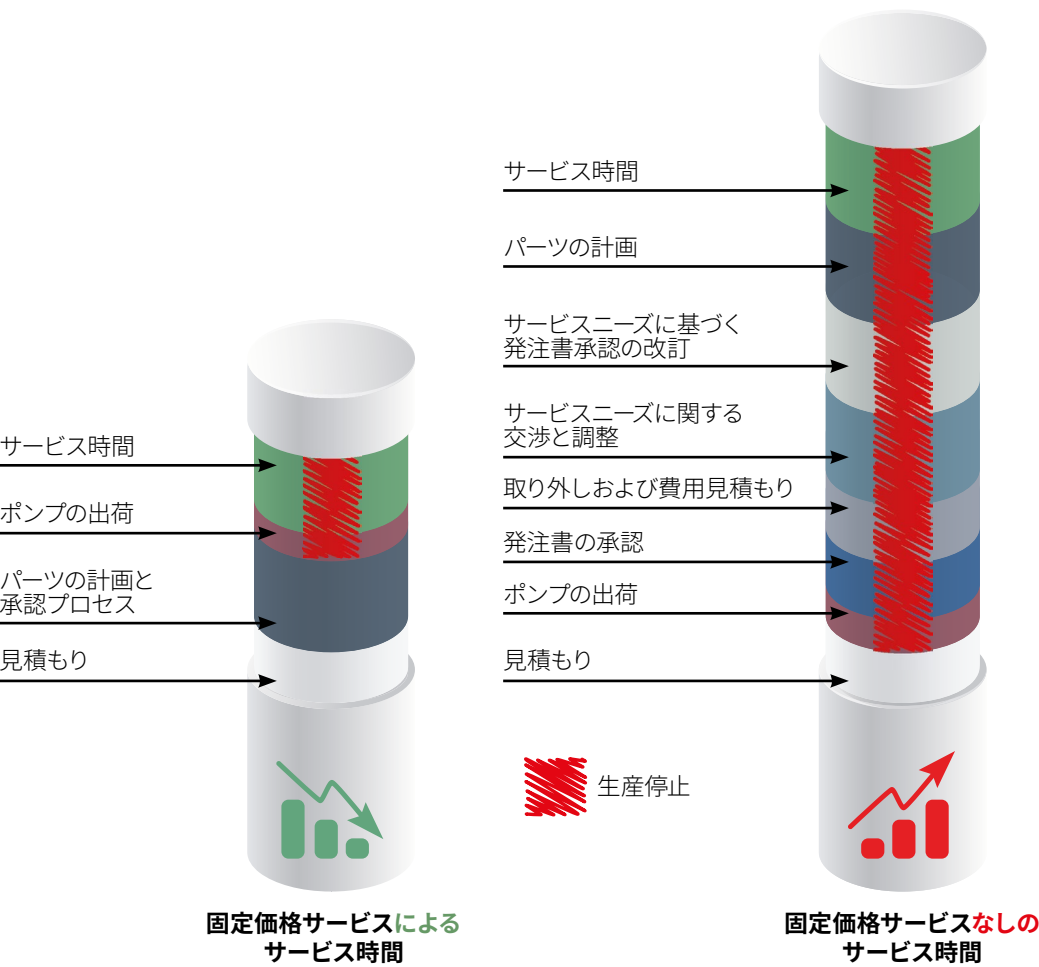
サービス時間

ポンプの出荷

パーツの計画と承認プロセス

見積もり

固定価格サービスによるサービス時間

サービス時間

パーツの計画

サービスニーズに基づく発注書承認の改訂

サービスニーズに関する交渉と調整

取り外しおよび費用見積もり

発注書の承認

ポンプの出荷

見積もり

生産停止

固定価格サービスなしのサービス時間